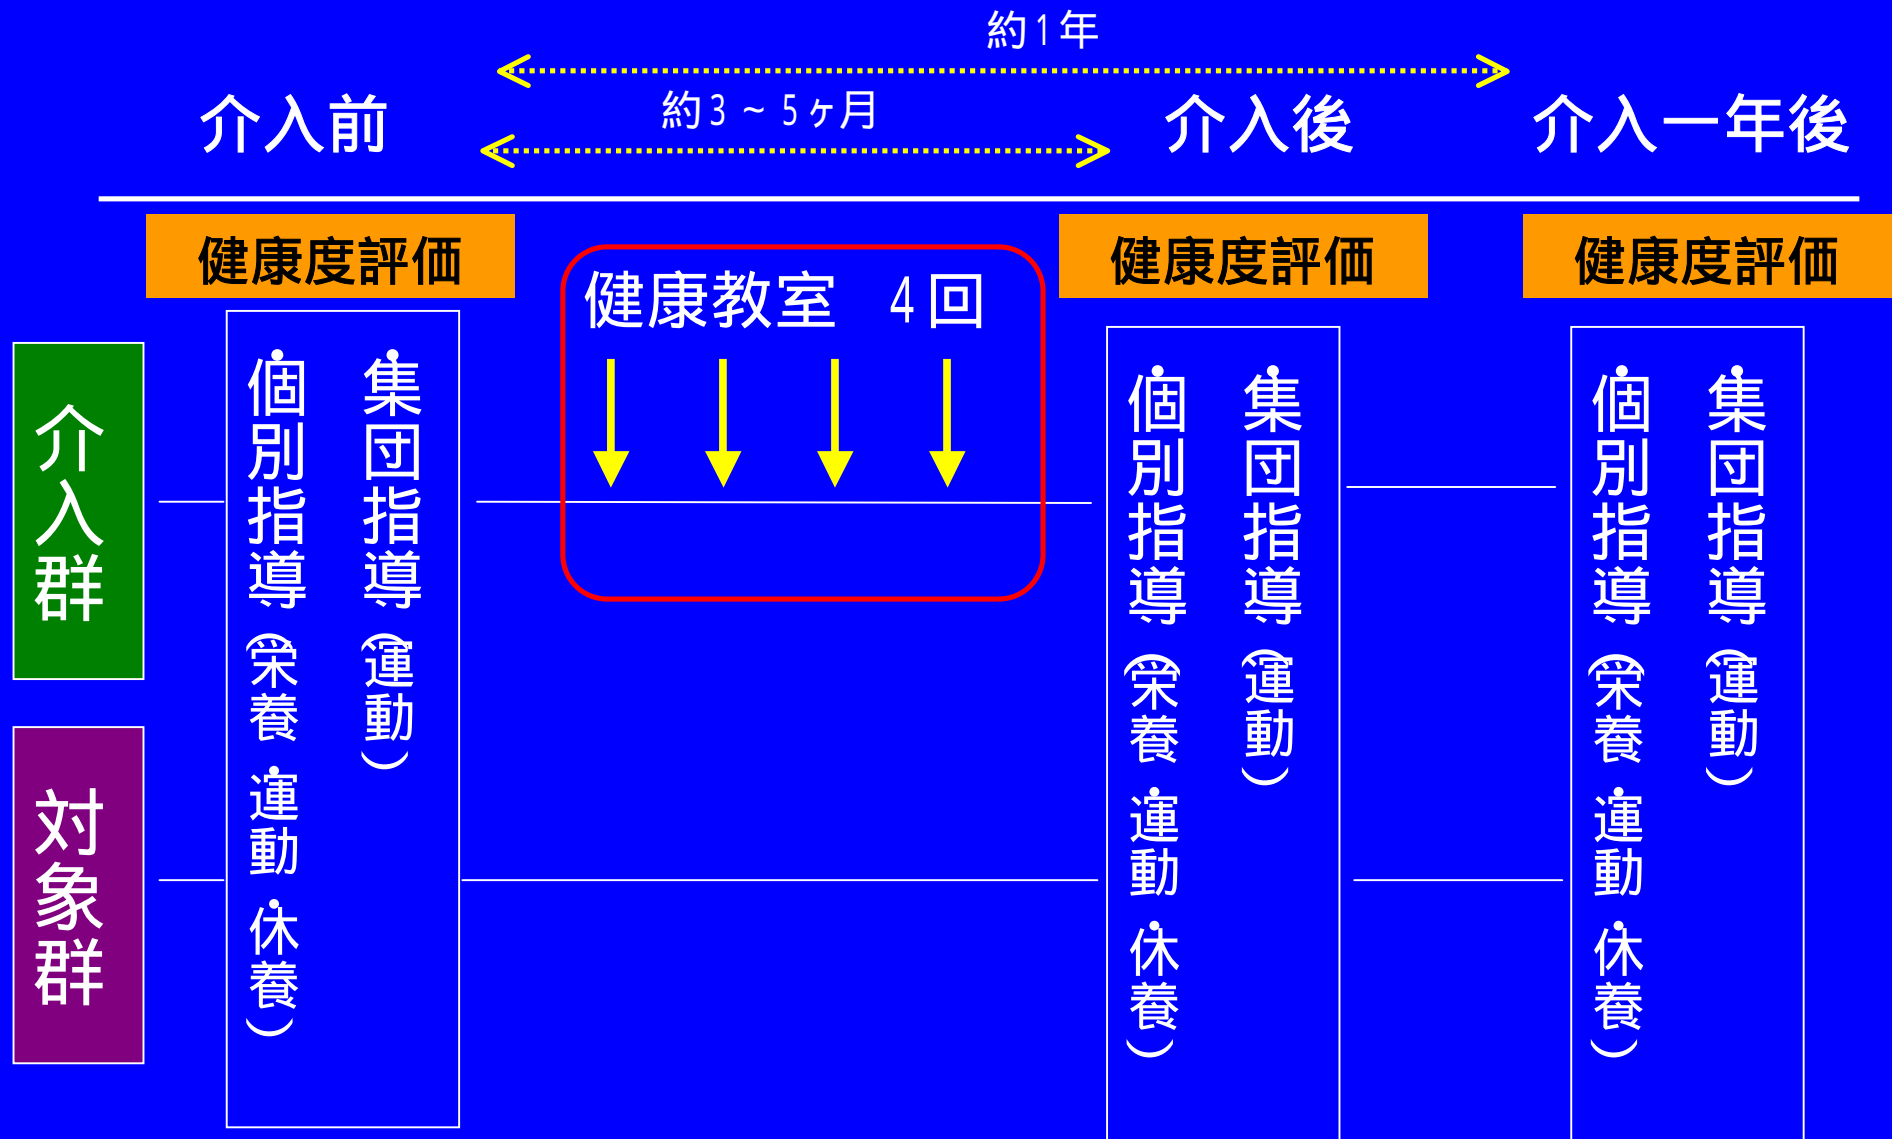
約1年

介入前

約3～5ヶ月

介入後

介入一年後

健康度評価

健康教室　4回

健康度評価

健康度評価

介入群

対象群

集団指導（運動）

個別指導（栄養、運動、休養）

集団指導（運動）

個別指導（栄養、運動、休養）

集団指導（運動）

個別指導（栄養、運動、休養）